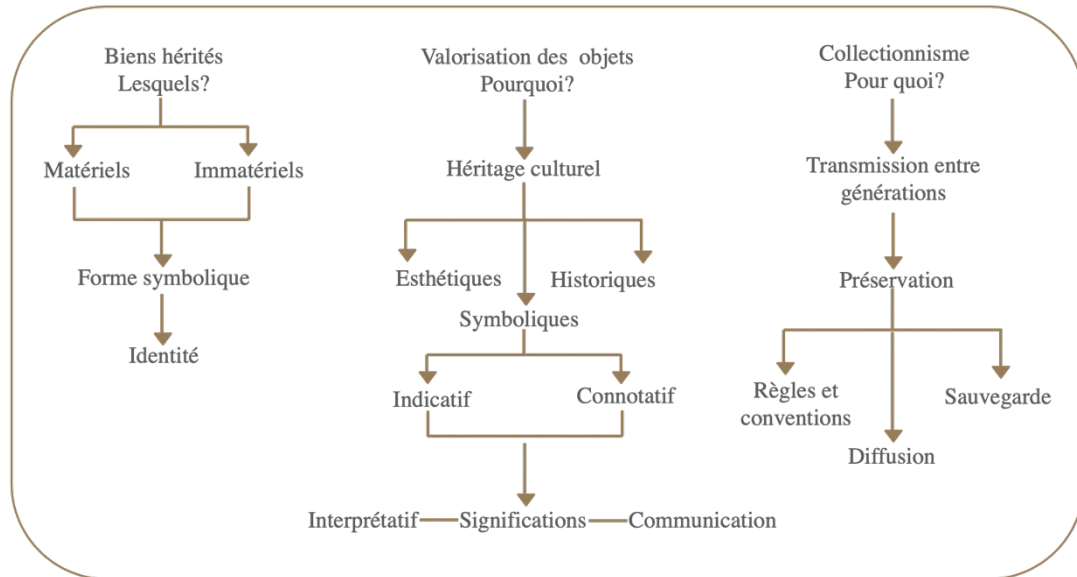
Biens hérités
Lesquels?

Matériels

Immatériels

Forme symbolique

Identité

Valorisation des objets
Pourquoi?

Héritage culturel

Esthétiques

Historiques

Symboliques

Indicatif

Connotatif

Interprétatif — Significations — Communication

Collectionnisme
Pour quoi?

Transmission entre générations

Préservation

Règles et conventions

Sauvegarde

Diffusion